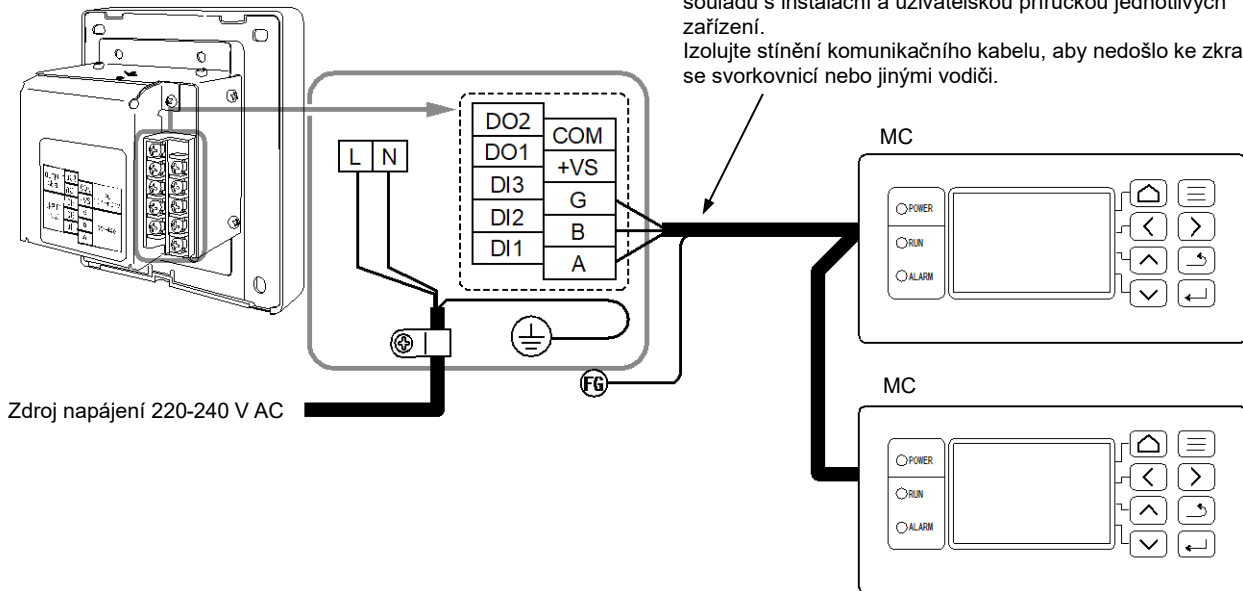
souladu s instalační a uživatelskou příručkou jednotlivých zařízení.
Izolujte stínění komunikačního kabelu, aby nedošlo ke zkra se svorkovnicí nebo jinými vodiči.

| DO2 | COM |
|---|---|
| DO1 | +VS |
| DI3 | G |
| DI2 | B |
| DI1 | A |

L N

FG

Zdroj napájení 220-240 V AC

MC
POWER
RUN
ALARM

MC
POWER
RUN
ALARM